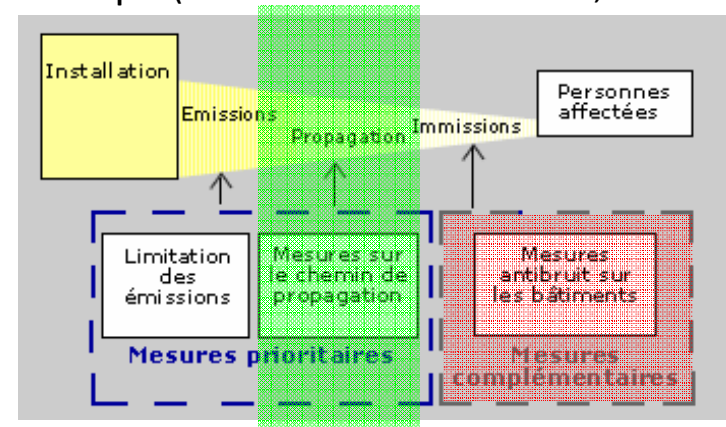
Installation

Emissions

Propagation

Immissions

Personnes affectées

Limitation des émissions

Mesures sur le chemin de propagation

Mesures prioritaires

Mesures antibruit sur les bâtiments

Mesures complémentaires